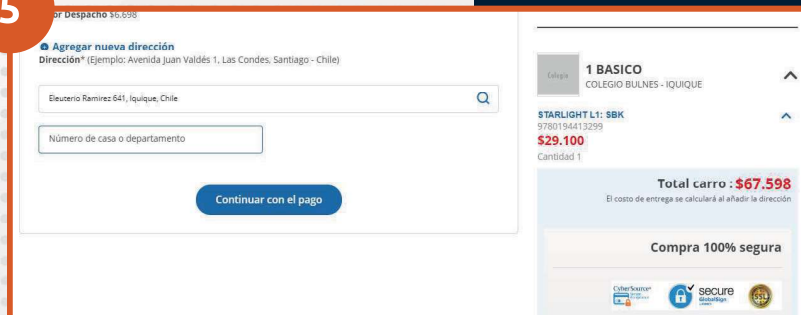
5

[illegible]or Despacho $6.698

Agregar nueva dirección
Dirección* (Ejemplo: Avenida Juan Valdés 1, Las Condes, Santiago - Chile)

Eleuterio Ramirez 641, Iquique, Chile

Número de casa o departamento

Continuar con el pago

Colegio

1 BASICO
COLEGIO BULNES - IQUIQUE

STARLIGHT L1: SBK
9780194413299
$29.100
Cantidad 1

Total carro : $67.598
El costo de entrega se calculará al añadir la dirección

Compra 100% segura

CyberSource

secure
GlobalSign

SSL